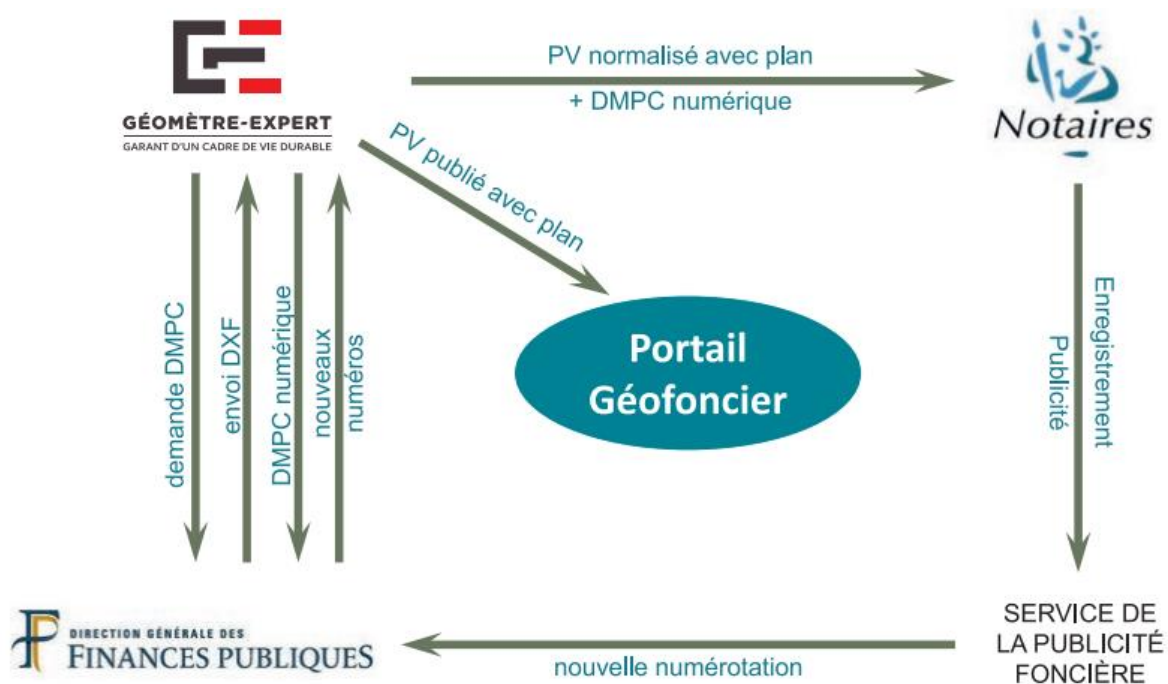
GÉOMÈTRE-EXPERT
GARANT D'UN CADRE DE VIE DURABLE

PV normalisé avec plan
+ DMPC numérique

Notaires

PV publié avec plan

Portail Géofoncier

demande DMPC

envoi DXF

DMPC numérique

nouveaux numéros

Enregistrement
Publicité

DIRECTION GÉNÉRALE DES
FINANCES PUBLIQUES

nouvelle numérotation

SERVICE DE LA PUBLICITÉ FONCIÈRE